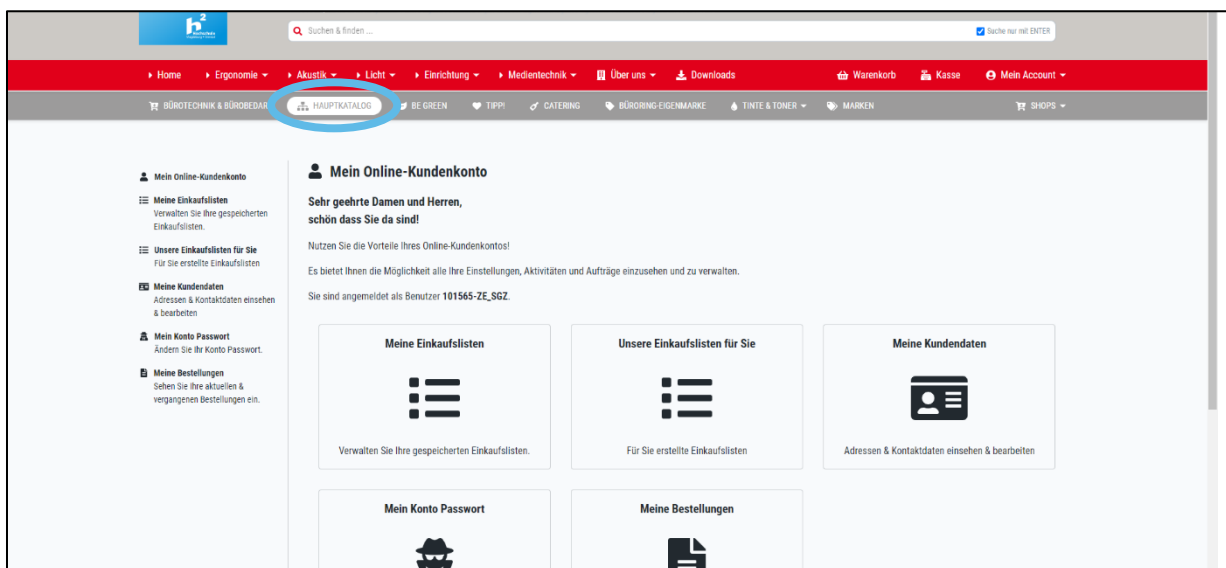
Suchen & finden ...

Suche nur mit ENTER

Home Ergonomie Akustik Licht Einrichtung Medientechnik Über uns Downloads Warenkorb Kasse Mein Account

BÜROTECHNIK & BÜROBEDARF HAUPTKATALOG BE GREEN TIPP! CATERING BÜRORING-EIGENMARKE TINTE & TONER MARKEN SHOPS

Mein Online-Kundenkonto

Meine Einkaufslisten
Verwalten Sie Ihre gespeicherten Einkaufslisten.

Unsere Einkaufslisten für Sie
Für Sie erstellte Einkaufslisten

Meine Kundendaten
Adressen & Kontaktdaten einsehen & bearbeiten

Mein Konto Passwort
Ändern Sie Ihr Konto Passwort.

Meine Bestellungen
Sehen Sie Ihre aktuellen & vergangenen Bestellungen ein.

Mein Online-Kundenkonto

Sehr geehrte Damen und Herren,
schön dass Sie da sind!

Nutzen Sie die Vorteile Ihres Online-Kundenkontos!

Es bietet Ihnen die Möglichkeit alle Ihre Einstellungen, Aktivitäten und Aufträge einzusehen und zu verwalten.

Sie sind angemeldet als Benutzer 101565-ZE_SGZ.

Meine Einkaufslisten
Verwalten Sie Ihre gespeicherten Einkaufslisten.

Unsere Einkaufslisten für Sie
Für Sie erstellte Einkaufslisten

Meine Kundendaten
Adressen & Kontaktdaten einsehen & bearbeiten

Mein Konto Passwort

Meine Bestellungen